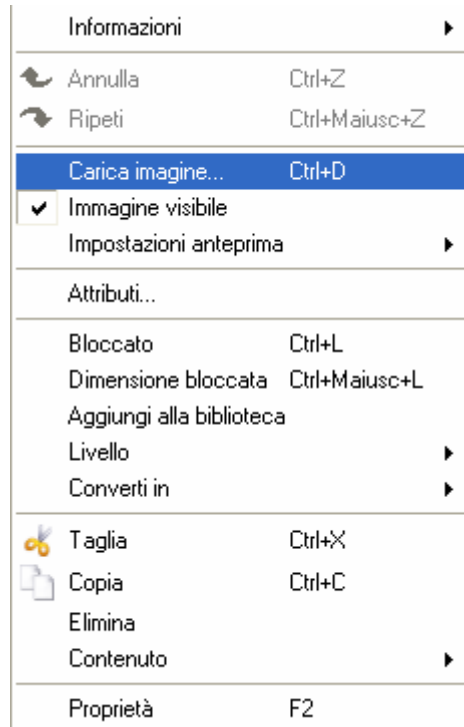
Informazioni

Annulla Ctrl+Z
Ripeti Ctrl+Maiusc+Z

Carica imagine... Ctrl+D
Immagine visibile
Impostazioni anteprima

Attributi...

Bloccato Ctrl+L
Dimensione bloccata Ctrl+Maiusc+L
Aggiungi alla biblioteca
Livello
Converti in

Taglia Ctrl+X
Copia Ctrl+C
Elimina
Contenuto

Proprietà F2